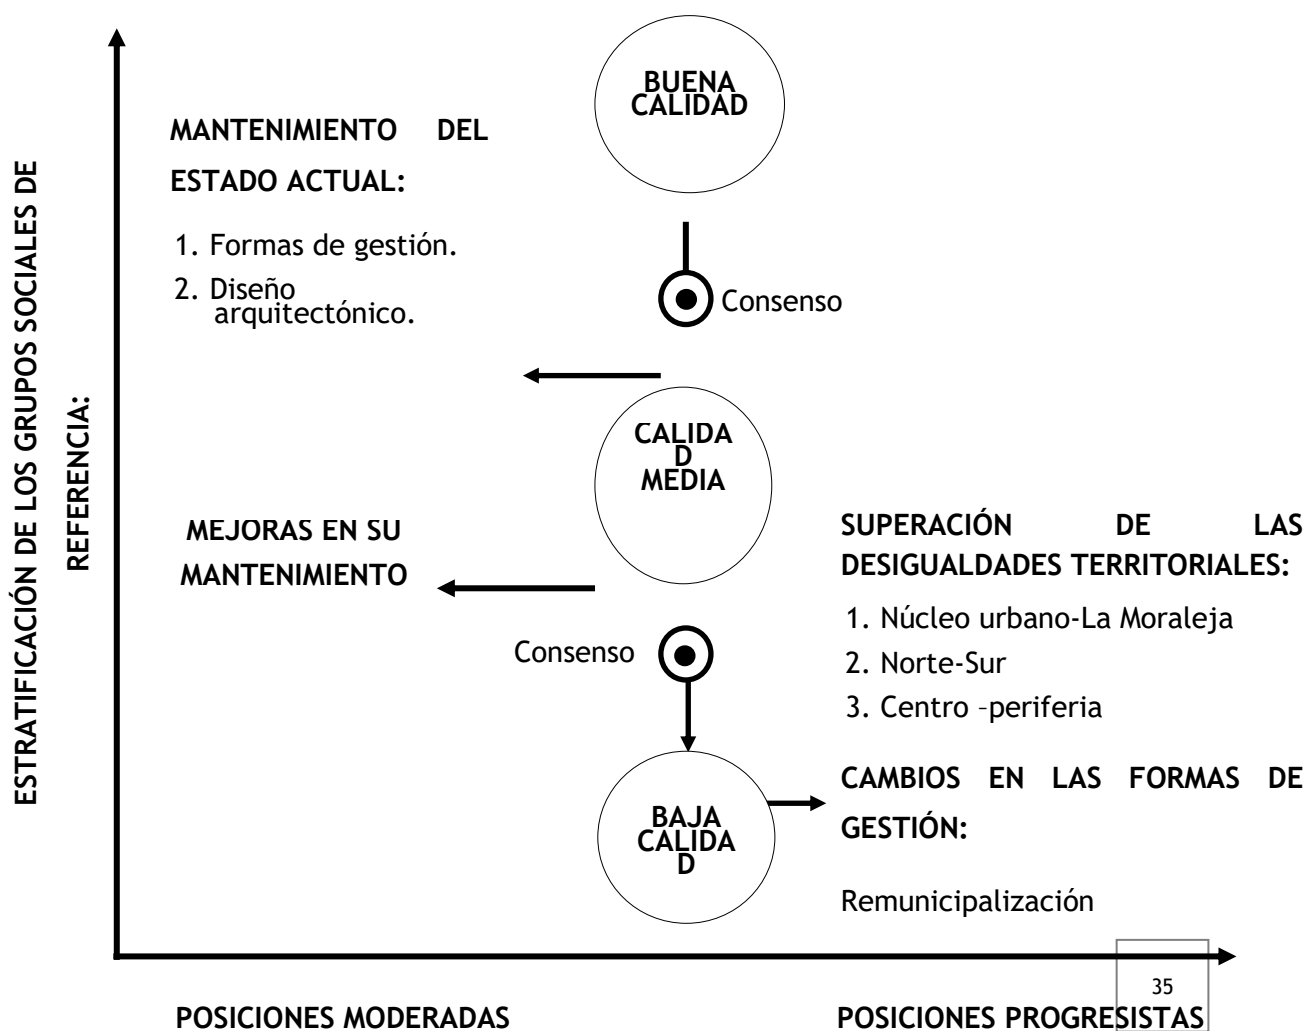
ESTRATIFICACIÓN DE LOS GRUPOS SOCIALES DE REFERENCIA:

BUENA CALIDAD

MANTENIMIENTO DEL ESTADO ACTUAL:

1. Formas de gestión.
2. Diseño arquitectónico.

Consenso

CALIDAD MEDIA

MEJORAS EN SU MANTENIMIENTO

SUPERACIÓN DE LAS DESIGUALDADES TERRITORIALES:

1. Núcleo urbano-La Moraleja
2. Norte-Sur
3. Centro –periferia

Consenso

BAJA CALIDAD

CAMBIOS EN LAS FORMAS DE GESTIÓN:

Remunicipalización

35

POSICIONES MODERADAS

POSICIONES PROGRESISTAS